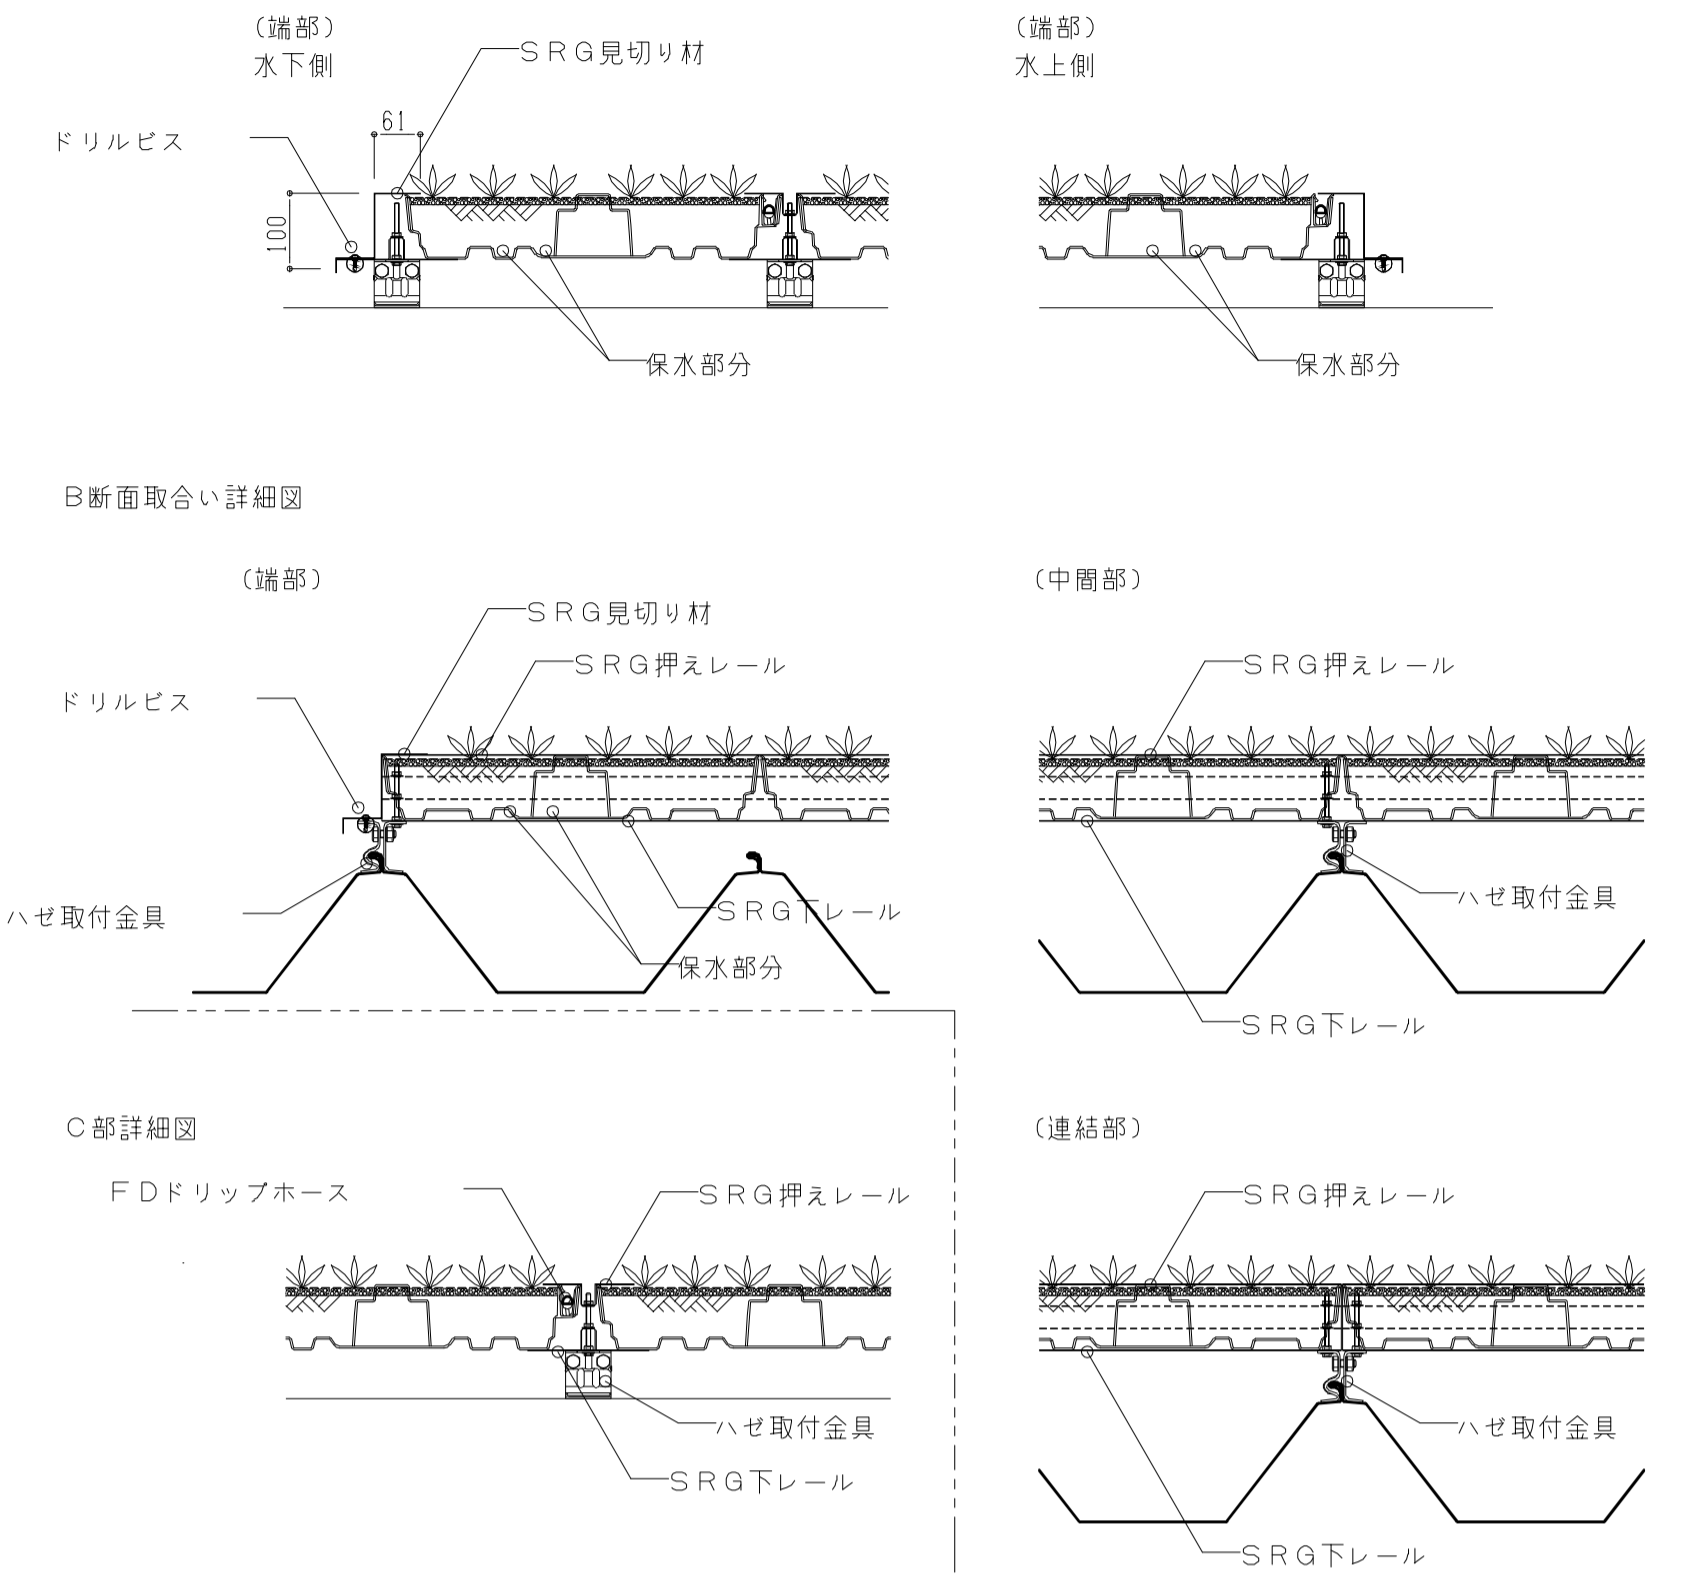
（端部）
水下側

ＳＲＧ見切り材

ドリルビス

61

100

保水部分

（端部）
水上側

保水部分

Ｂ断面取合い詳細図

（端部）

ＳＲＧ見切り材

ＳＲＧ押えレール

ドリルビス

ハゼ取付金具

ＳＲＧ下レール

保水部分

（中間部）

ＳＲＧ押えレール

ハゼ取付金具

ＳＲＧ下レール

Ｃ部詳細図

ＦＤドリップホース

ＳＲＧ押えレール

ハゼ取付金具

ＳＲＧ下レール

（連結部）

ＳＲＧ押えレール

ハゼ取付金具

ＳＲＧ下レール